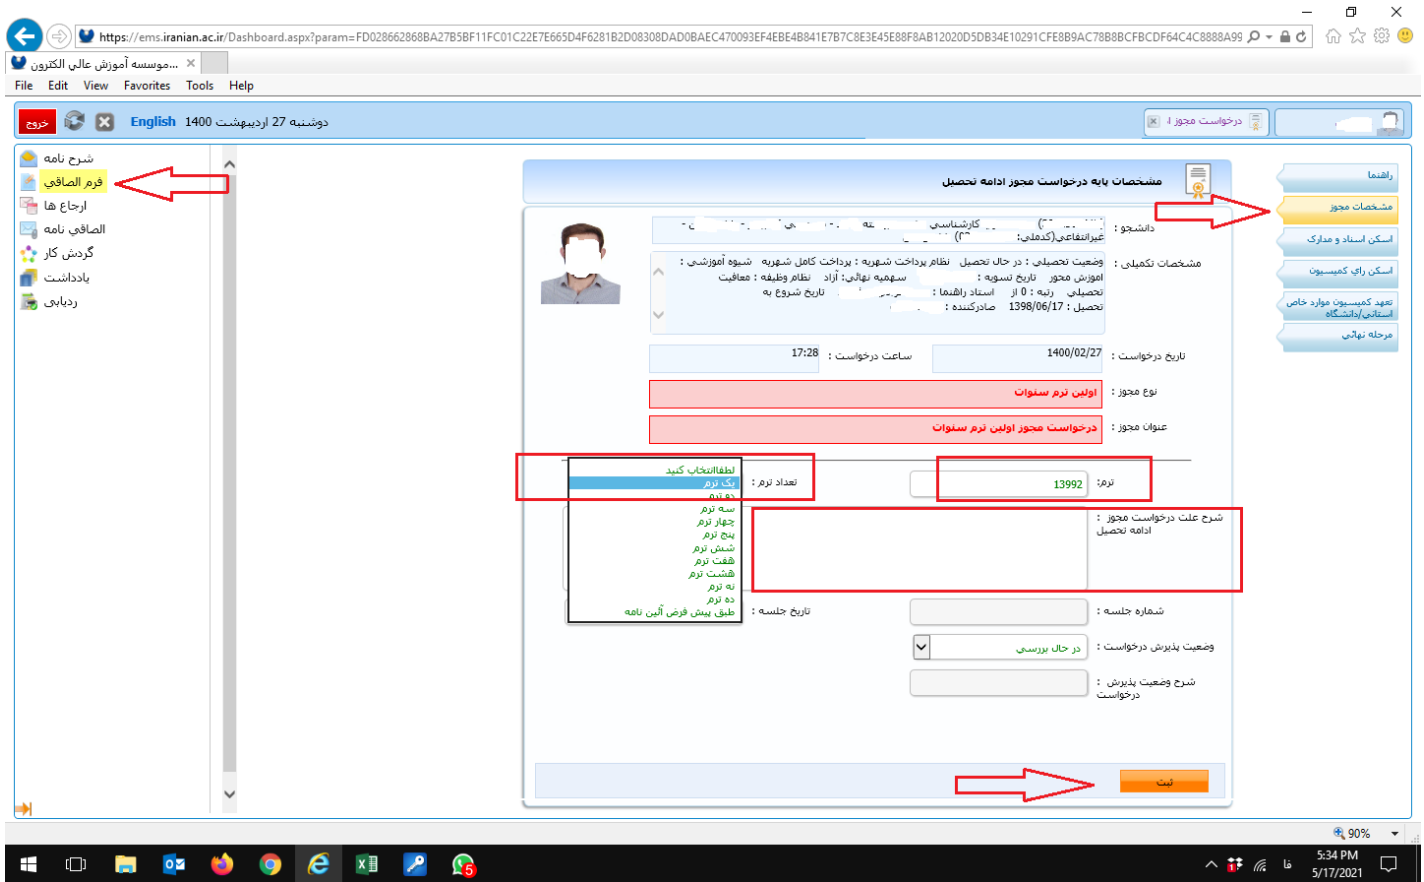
https://ems.iranian.ac.ir/Dashboard.aspx?param=FD028662868BA27B5BF11FC01C22E7E665D4F6281B2D08308DAD0BAEC470093EF4EBE4B841E7B7C8E3E45E88F8AB12020D5DB34E10291CFE8B9AC78B8BCFBCDF64C4C8888A99

موسسه آموزش عالي الكترون...

File Edit View Favorites Tools Help

خروج English 1400 دوشنبه 27 ارديبهشت

درخواست مجوز ا

شرح نامه
فرم الصاقي
ارجاع ها
الصاقي نامه
گردش كار
يادداشت
رديابي

مشخصات پايه درخواست مجوز ادامه تحصيل

راهنما
مشخصات مجوز
اسكن اسناد و مدارك
اسكن راي كميسيون
تعهد كميسيون موارد خاص استاني/دانشگاه
مرحله نهائي

دانشجو : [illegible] كارشناسي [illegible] غيرانتفاعي(كدملي: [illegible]

مشخصات تكميلي : وضعيت تحصيلي : در حال تحصيل نظام پرداخت شهريه : پرداخت كامل شهريه شيوه آموزشي : آموزش محور تاريخ تسويه : سهميه نهائي: آزاد نظام وظيفه : معافيت تحصيلي رتبه : 0 از استاد راهنما : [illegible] تاريخ شروع به تحصيل : 1398/06/17 صادركننده : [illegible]

تاريخ درخواست : 1400/02/27 ساعت درخواست : 17:28

نوع مجوز : اولين ترم سنوات

عنوان مجوز : درخواست مجوز اولين ترم سنوات

ترم: 13992

تعداد ترم :
لطفاانتخاب كنيد
يك ترم
دو ترم
سه ترم
چهار ترم
پنج ترم
شش ترم
هفت ترم
هشت ترم
نه ترم
ده ترم
طبق پيش فرض آئين نامه

شرح علت درخواست مجوز ادامه تحصيل :

شماره جلسه : تاريخ جلسه :

وضعيت پذيرش درخواست : در حال بررسي

شرح وضعيت پذيرش درخواست :

ثبت

90%

5:34 PM
5/17/2021
فا